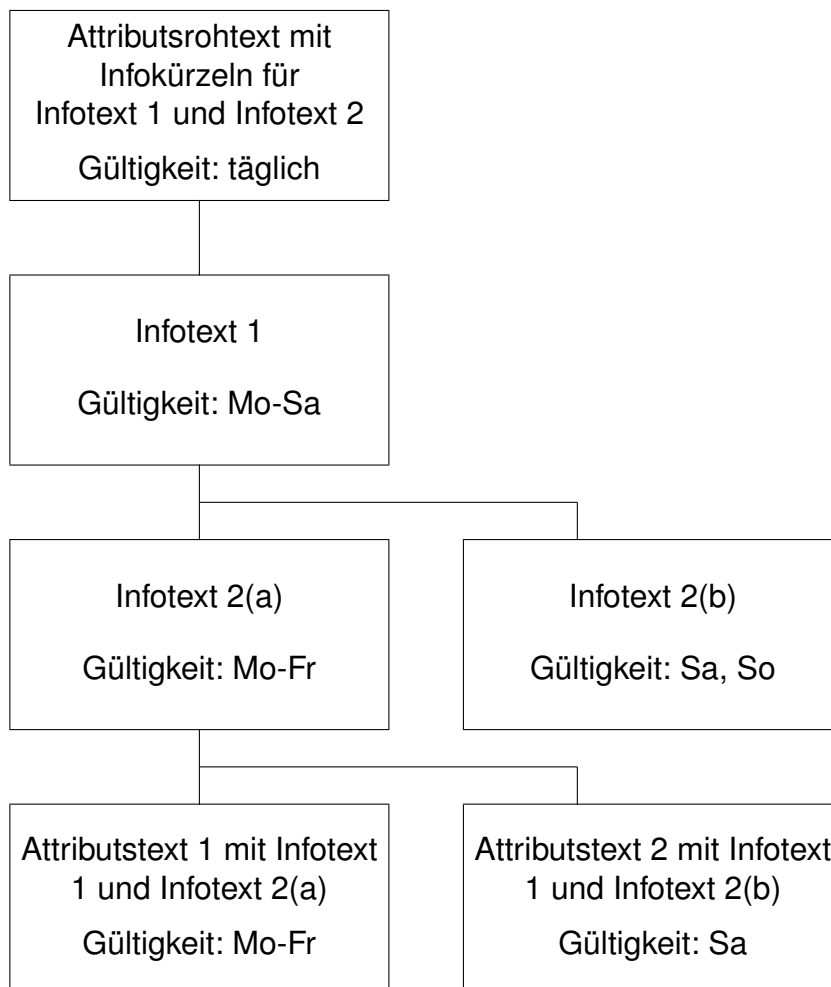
Attributsrohtext mit Infokürzeln für Infotext 1 und Infotext 2

Gültigkeit: täglich

Infotext 1

Gültigkeit: Mo-Sa

Infotext 2(a)

Gültigkeit: Mo-Fr

Infotext 2(b)

Gültigkeit: Sa, So

Attributstext 1 mit Infotext 1 und Infotext 2(a)

Gültigkeit: Mo-Fr

Attributstext 2 mit Infotext 1 und Infotext 2(b)

Gültigkeit: Sa